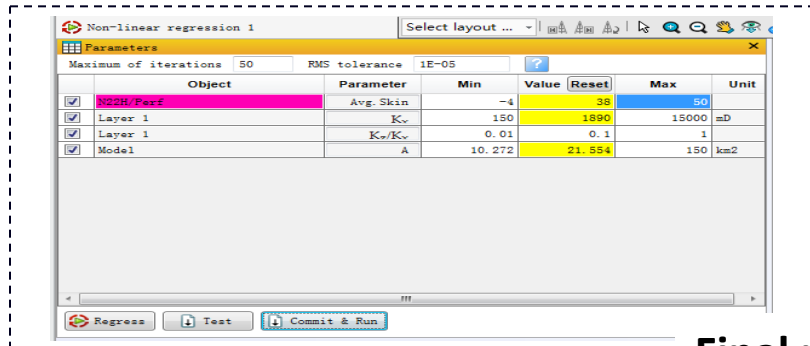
Non-linear regression 1

Select layout ...

Parameters

Maximum of iterations 50 RMS tolerance 1E-05

| | Object | Parameter | Min | Value Reset | Max | Unit |
|---|---|---|---|---|---|---|
| ☑ | N22H/Perf | Avg. Skin | -4 | 38 | 50 | |
| ☑ | Layer 1 | $K_v$ | 150 | 1890 | 15000 | mD |
| ☑ | Layer 1 | $K_v/K_v$ | 0.01 | 0.1 | 1 | |
| ☑ | Model | A | 10.272 | 21.554 | 150 | km2 |

Regress Test Commit & Run

Final